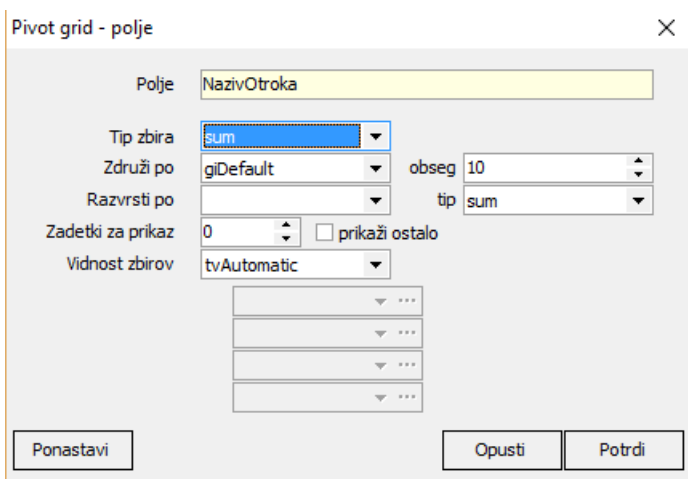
Pivot grid - polje

×

Polje NazivOtroka

Tip zbira sum

Združi po giDefault

obseg 10

Razvrsti po

tip sum

Zadetki za prikaz 0

prikaži ostalo

Vidnost zbirov tvAutomatic

Ponastavi

Opusti

Potrdi